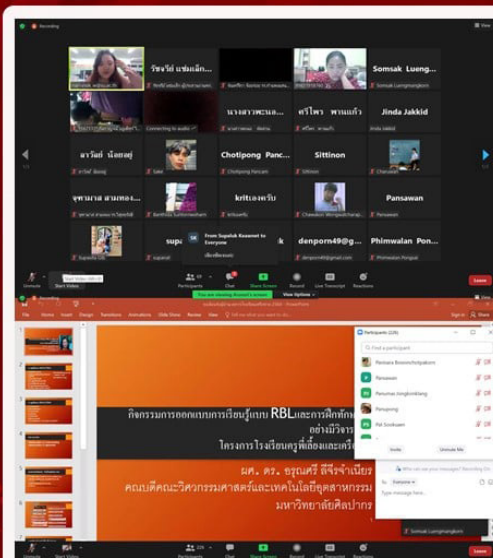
Recording

View

วัชรวีย์ แซ่มเล็ก...

Somsak Lueng...

นางสาวพรนล...

ศรีไพร พานแก้ว

Jinda Jakkid

ลาวัณย์ น้อยอยู่

Chotipong Panc...

Sittinon

จุฑามาส สามทอง...

krittเอฟวรีบ

Pansawan

supa

k

denporn49@g...

Phimwalan Pon...

From Supaluk Koawnet to Everyone

Unmute

Start Video

Participants

Chat

Share Screen

Record

Live Transcript

Reactions

Leave

You are viewing Koawnet's screen

View Options

File Home Insert Design Transitions Animations Slide Show Review View

Tell me what you want to do...

Sign in

Share

กิจกรรมการออกแบบการเรียนรู้แบบ RBLและการฝึกทัก

อย่างมีวิจาร

โครงการโรงเรียนครูพี่เลี้ยงและเครื

ผศ. ดร. อรุณศรี ลีจีรจำเนียร

คณบดีคณะวิศวกรรมศาสตร์และเทคโนโลยีอุตสาหกรรม

มหาวิทยาลัยศิลปากร

Participants (226)

Find a participant

Pansawan

Panumas Yongkinkong

Pansaeng

Invite

Unmute Me

Who can see your messages? Recording On

To: Everyone

Type message here...

Somsak Luengkamhom